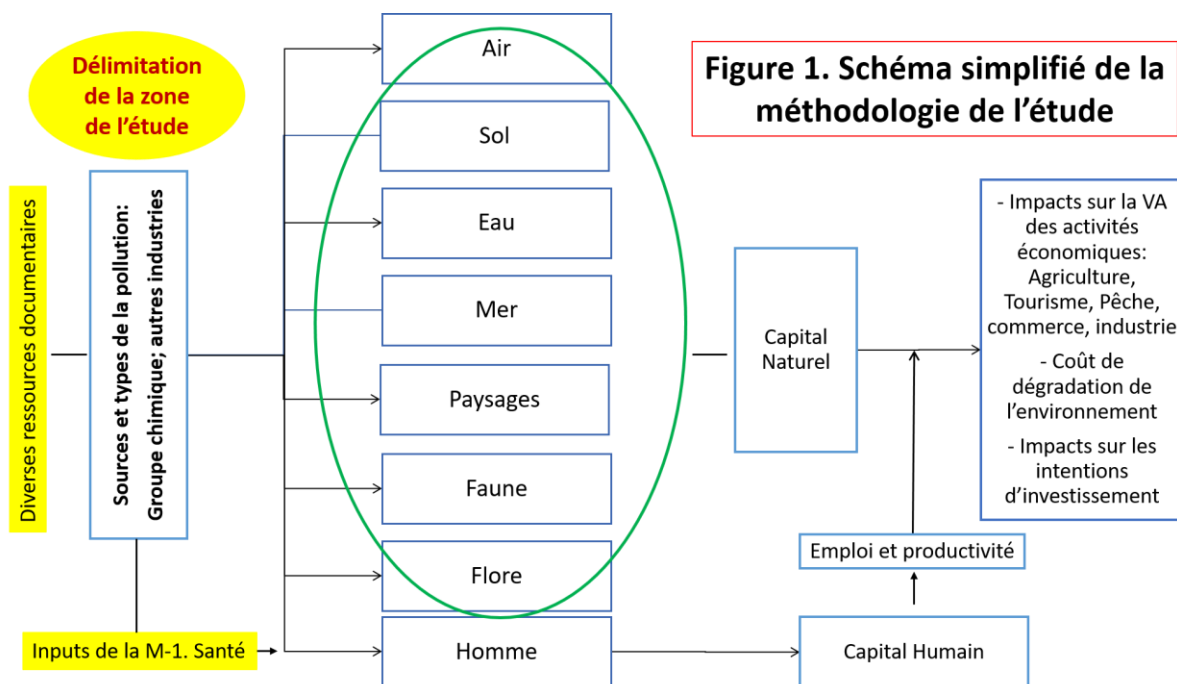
Délimitation de la zone de l'étude

Figure 1. Schéma simplifié de la méthodologie de l'étude

Diverses ressources documentaires

Sources et types de la pollution: Groupe chimique; autres industries

Air

Sol

Eau

Mer

Paysages

Faune

Flore

Homme

Capital Naturel

- Impacts sur la VA des activités économiques: Agriculture, Tourisme, Pêche, commerce, industrie

- Coût de dégradation de l'environnement

- Impacts sur les intentions d'investissement

Emploi et productivité

Inputs de la M-1. Santé

Capital Humain